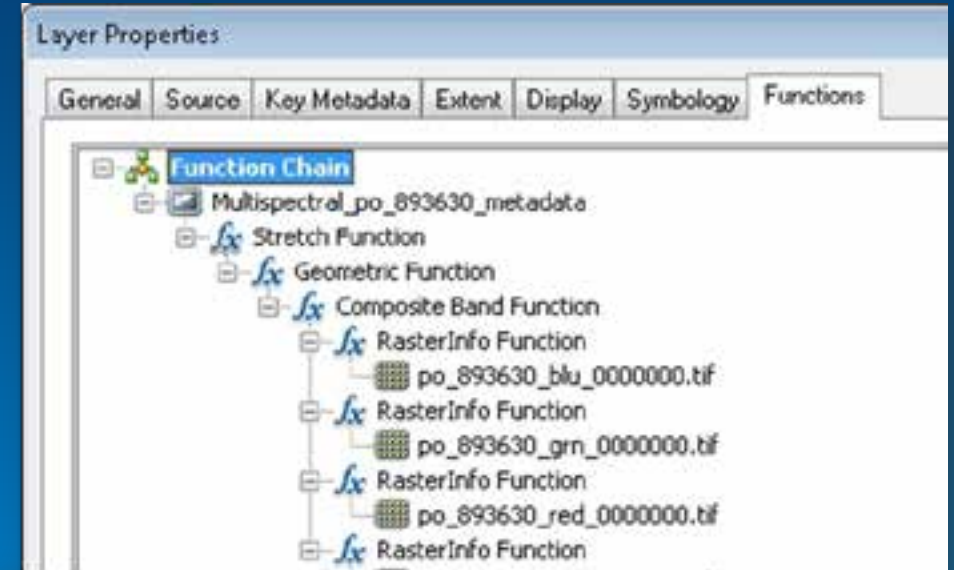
Layer Properties

General | Source | Key Metadata | Extent | Display | Symbology | Functions

Function Chain
Multispectral_po_893630_metadata
$f_x$ Stretch Function
$f_x$ Geometric Function
$f_x$ Composite Band Function
$f_x$ RasterInfo Function
po_893630_blu_0000000.tif
$f_x$ RasterInfo Function
po_893630_grn_0000000.tif
$f_x$ RasterInfo Function
po_893630_red_0000000.tif
$f_x$ RasterInfo Function